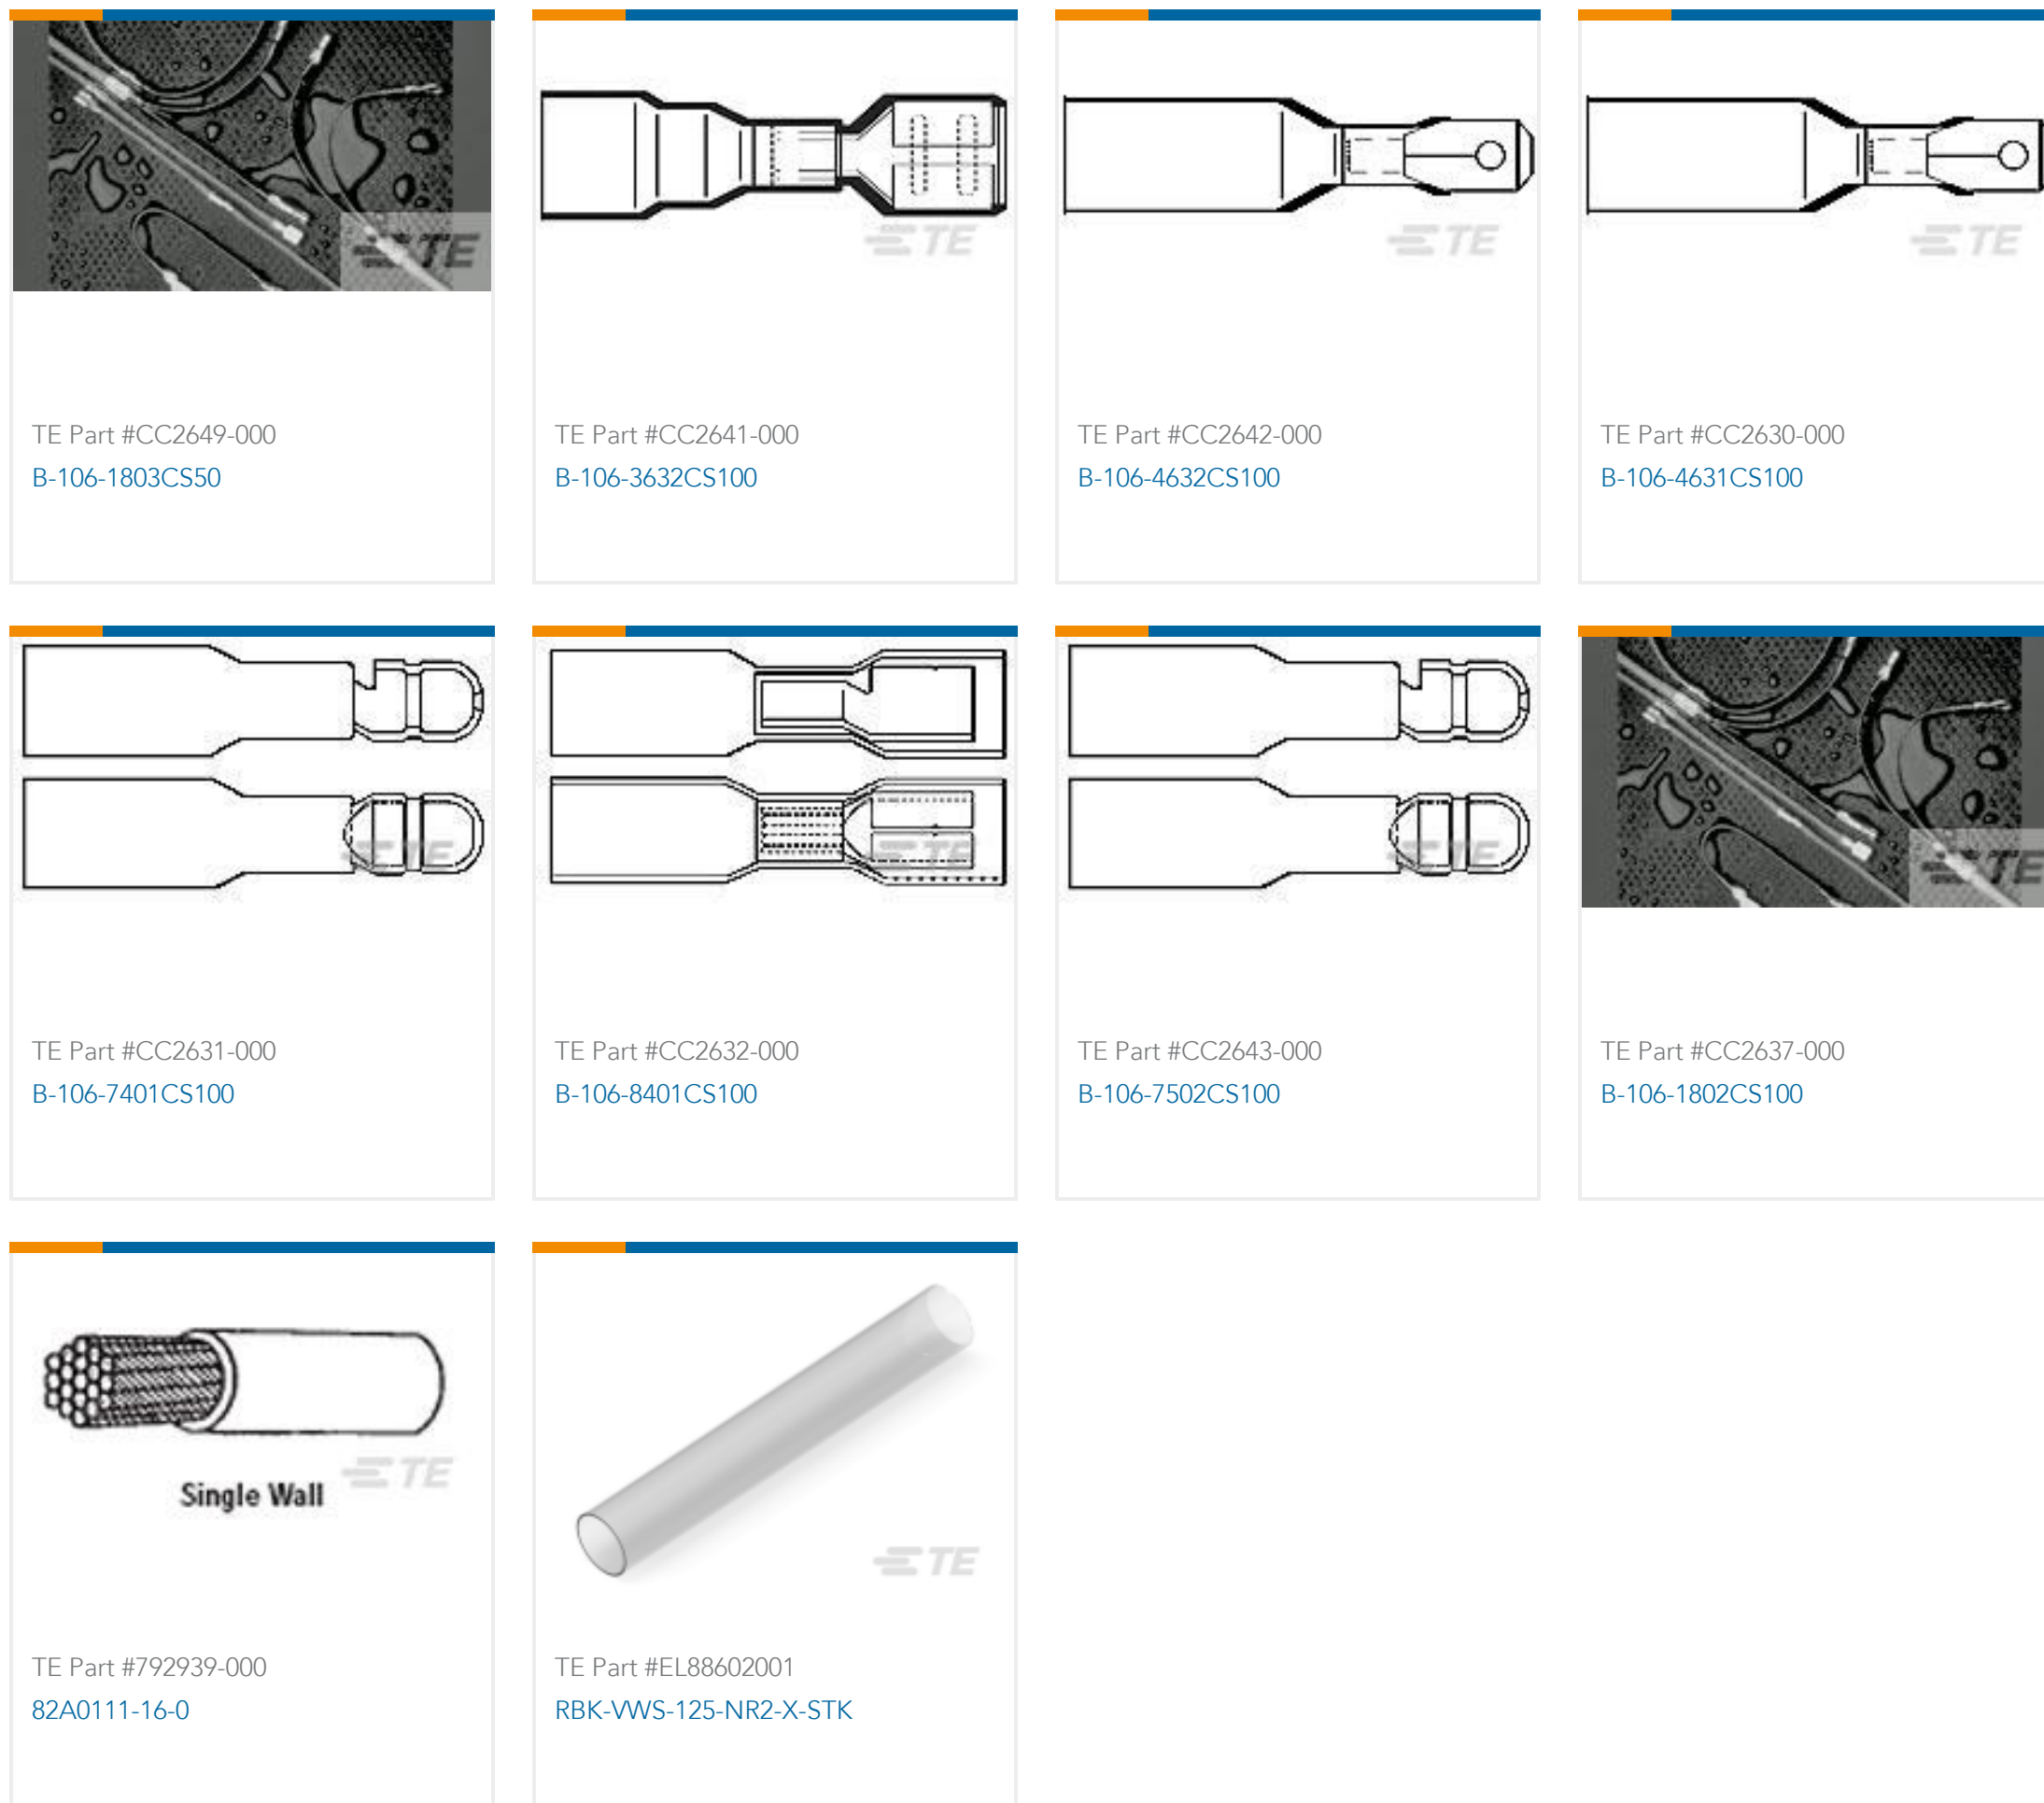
TE

TE Part #CC2649-000
B-106-1803CS50

TE

TE Part #CC2641-000
B-106-3632CS100

TE

TE Part #CC2642-000
B-106-4632CS100

TE

TE Part #CC2630-000
B-106-4631CS100

TE

TE Part #CC2631-000
B-106-7401CS100

TE

TE Part #CC2632-000
B-106-8401CS100

TE

TE Part #CC2643-000
B-106-7502CS100

TE

TE Part #CC2637-000
B-106-1802CS100

Single Wall

TE

TE Part #792939-000
82A0111-16-0

TE

TE Part #EL88602001
RBK-VWS-125-NR2-X-STK